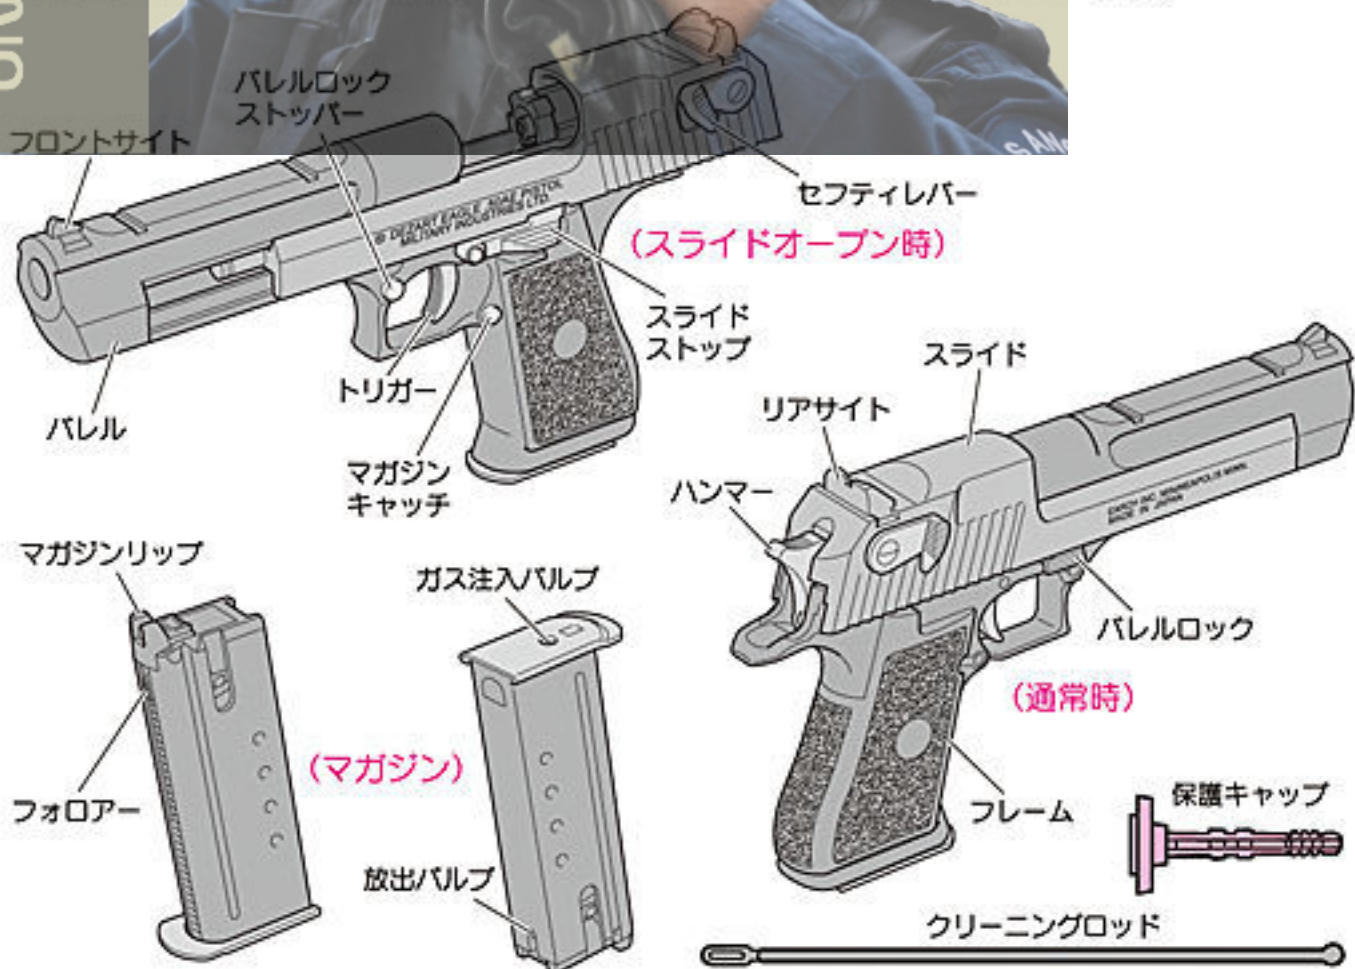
フロントサイト

バレルロック ストッパー

セフティレバー

(スライドオープン時)

スライド ストップ

トリガー

バレル

マガジン キャッチ

スライド

リアサイト

ハンマー

バレルロック

(通常時)

フレーム

マガジンリップ

ガス注入バルブ

フォロアー

(マガジン)

放出バルブ

保護キャップ

クリーニングロッド